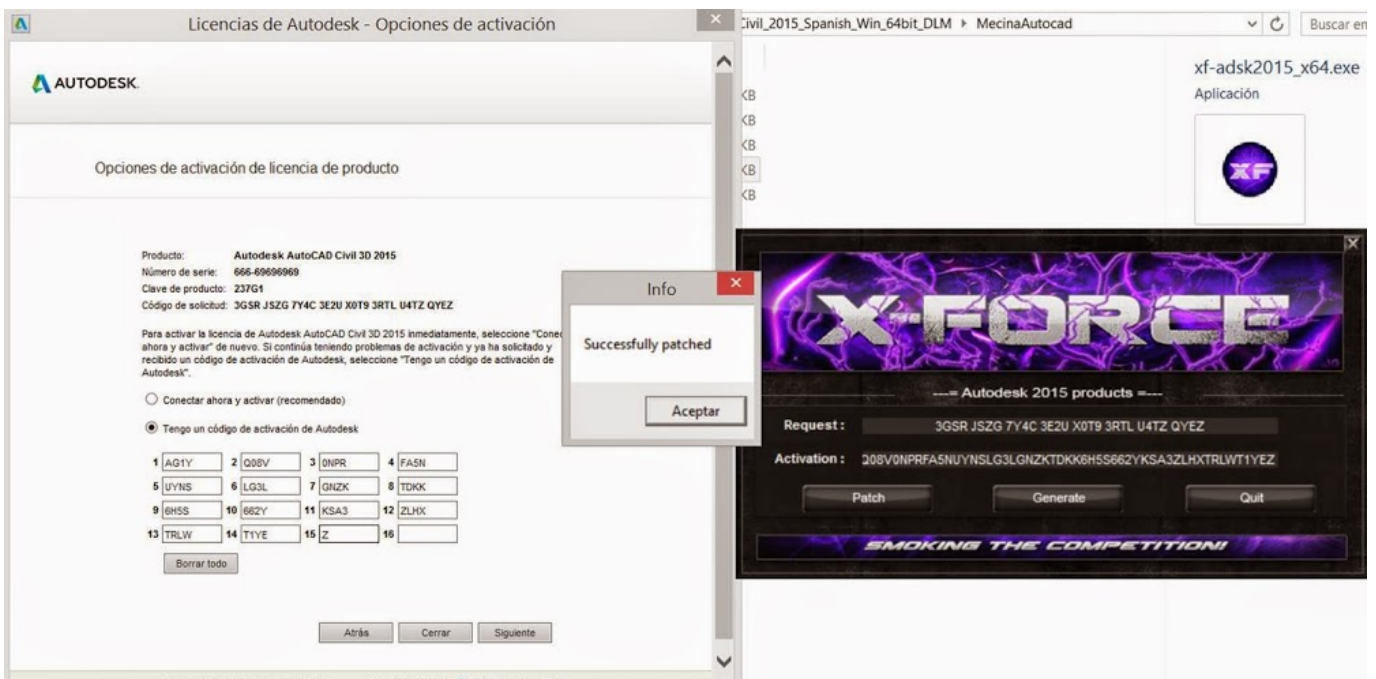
Licencias de Autodesk - Opciones de activación

AUTODESK.

Opciones de activación de licencia de producto

Producto: Autodesk AutoCAD Civil 3D 2015
Número de serie: 666-69696969
Clave de producto: 237G1
Código de solicitud: 3GSR JSZG 7Y4C 3E2U X0T9 3RTL U4TZ QYEZ

Para activar la licencia de Autodesk AutoCAD Civil 3D 2015 inmediatamente, seleccione "Conec ahora y activar" de nuevo. Si continúa teniendo problemas de activación y ya ha solicitado y recibido un código de activación de Autodesk, seleccione "Tengo un código de activación de Autodesk".

Conectar ahora y activar (recomendado)

Tengo un código de activación de Autodesk

| 1 AG1Y | 2 Q08V | 3 0NPR | 4 FA5N |
|---|---|---|---|
| 5 UYNS | 6 LG3L | 7 GNZK | 8 TDKK |
| 9 6H5S | 10 662Y | 11 KSA3 | 12 ZLHX |
| 13 TRLW | 14 T1YE | 15 Z | 16 |

Borrar todo

Atrás Cerrar Siguiente

Info
Successfully patched
Aceptar

Civil_2015_Spanish_Win_64bit_DLM ▸ MecinaAutocad
Buscar en

KB
KB
KB
KB
KB

xf-adsk2015_x64.exe
Aplicación

X-FORCE
---= Autodesk 2015 products =---
Request : 3GSR JSZG 7Y4C 3E2U X0T9 3RTL U4TZ QYEZ
Activation : Q08V0NPRFA5NUYNSLG3LGNZKTDKK6H5S662YKSA3ZLHXTRLWT1YEZ
Patch Generate Quit
SMOKING THE COMPETITION!